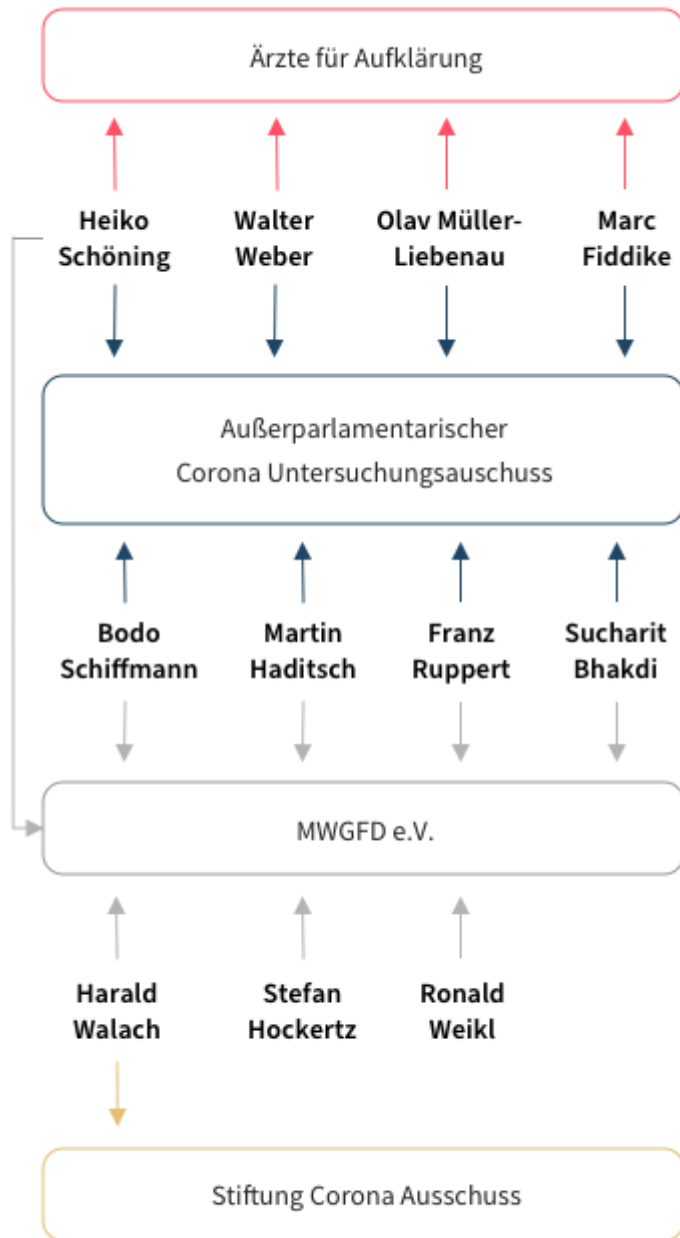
Ärzte für Aufklärung

Heiko Schöning

Walter Weber

Olav Müller-Liebenau

Marc Fiddike

Außerparlamentarischer Corona Untersuchungsausschuss

Bodo Schiffmann

Martin Haditsch

Franz Ruppert

Sucharit Bhakdi

MWGFD e.V.

Harald Walach

Stefan Hockertz

Ronald Weikl

Stiftung Corona Ausschuss